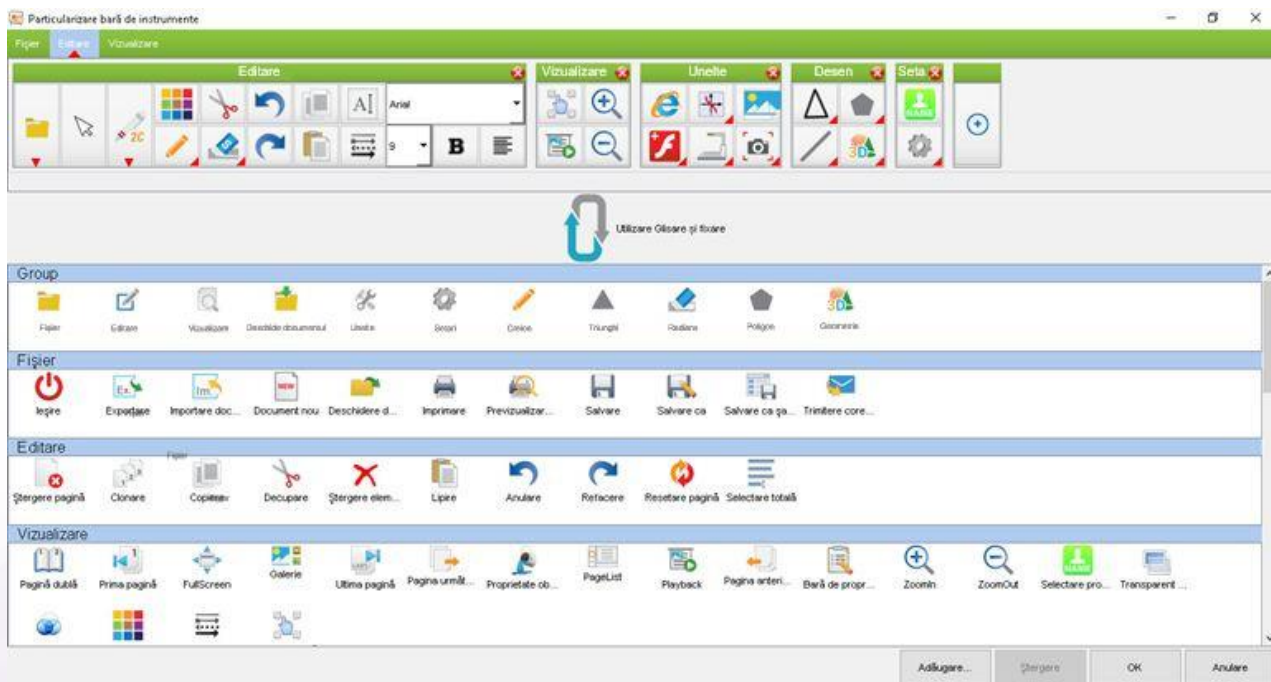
Particularizare bară de instrumente

Fişier Editare Vizualizare

Editare

Arial

9

B

Vizualizare

Unelte

Desen

Seta

Utilizare Glisare şi fixare

Group

Fişier Editare Vizualizare Deschide documentul Unelte Setări Creion Triunghi Radiere Poligon Geometrie

Fişier

Ieşire Exportare Importare doc... Document nou Deschidere d... Imprimare Previzualizar... Salvare Salvare ca Salvare ca şa... Trimitere core...

Editare

Ştergere pagină Clonare Copiere Decupare Ştergere elem... Lipire Anulare Refacere Resetare pagină Selectare totală

Vizualizare

Pagină dublă Prima pagină FullScreen Galerie Ultima pagină Pagina următ... Proprietate ob... PageList Playback Pagina anteri... Bară de propr... ZoomIn ZoomOut Selectare pro... Transparent ...

Adăugare... Ştergere OK Anulare